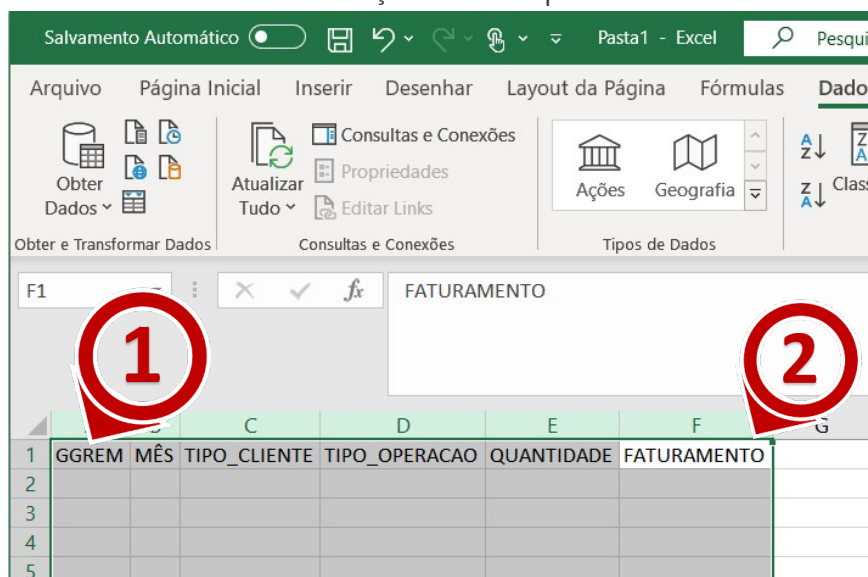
Salvamento Automático  Pasta1 - Excel  Pesqui

Arquivo  Página Inicial  Inserir  Desenhar  Layout da Página  Fórmulas  Dado

Obter Dados  Atualizar Tudo  Consultas e Conexões  Propriedades  Editar Links  Ações  Geografia  Class

Obter e Transformar Dados  Consultas e Conexões  Tipos de Dados

F1  FATURAMENTO

1  2

| | B | C | D | E | F | G |
|---|---|---|---|---|---|---|
| 1 | GGREM | MÊS | TIPO_CLIENTE | TIPO_OPERACAO | QUANTIDADE | FATURAMENTO |
| 2 | | | | | | |
| 3 | | | | | | |
| 4 | | | | | | |
| 5 | | | | | | |